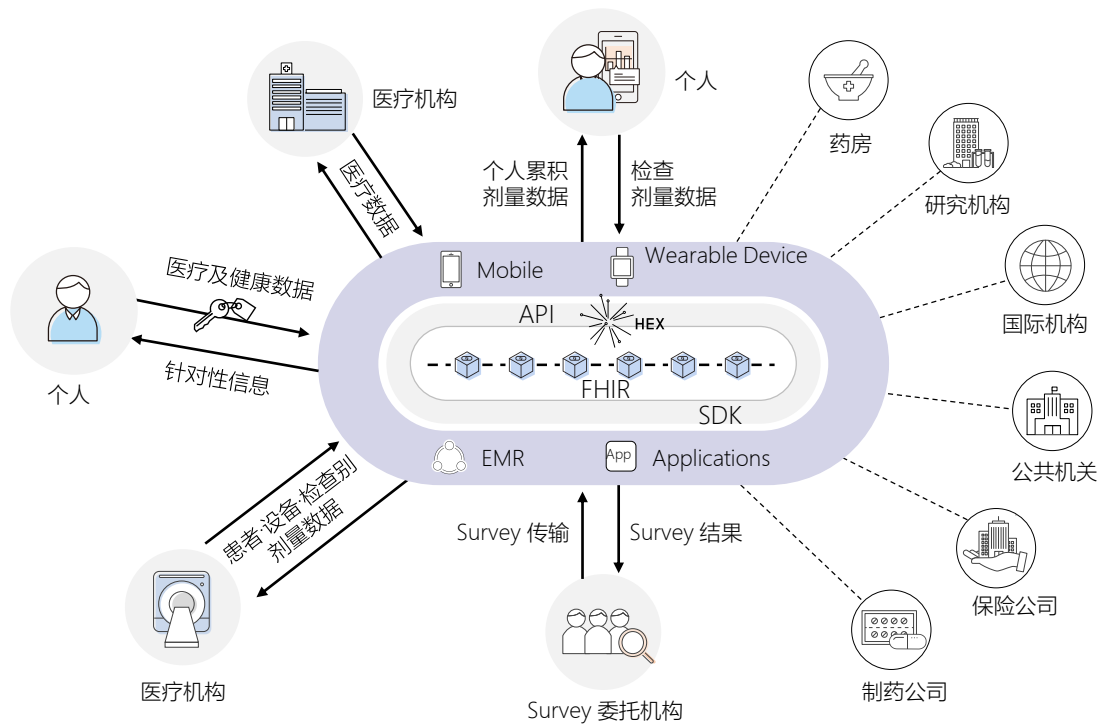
医疗机构

医疗数据

个人

个人累积
剂量数据

检查
剂量数据

药房

研究机构

国际机构

公共机关

保险公司

制药公司

医疗及健康数据

个人

针对性信息

Mobile

Wearable Device

API

HEX

FHIR

SDK

EMR

App

Applications

患者·设备·检查别
剂量数据

医疗机构

Survey 传输

Survey 结果

Survey 委托机构